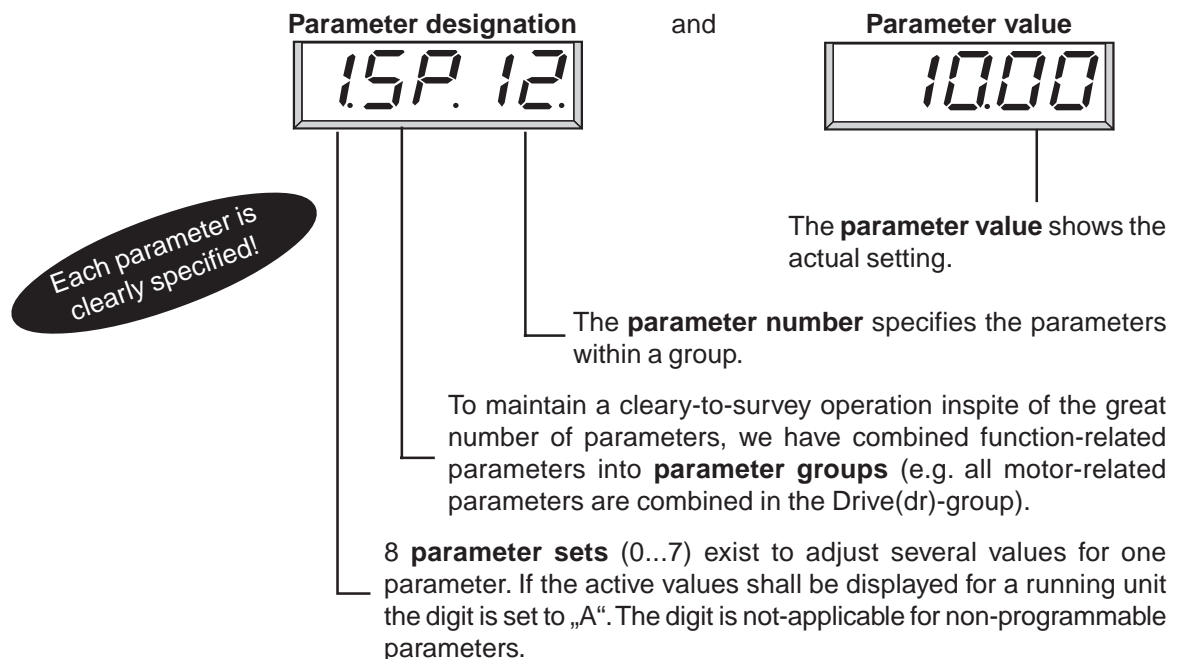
**Parameter designation** and **Parameter value**

1.SP. 12.

10.00

Each parameter is clearly specified!

The **parameter value** shows the actual setting.

The **parameter number** specifies the parameters within a group.

To maintain a cleary-to-survey operation inspite of the great number of parameters, we have combined function-related parameters into **parameter groups** (e.g. all motor-related parameters are combined in the Drive(dr)-group).

8 **parameter sets** (0...7) exist to adjust several values for one parameter. If the active values shall be displayed for a running unit the digit is set to „A". The digit is not-applicable for non-programmable parameters.